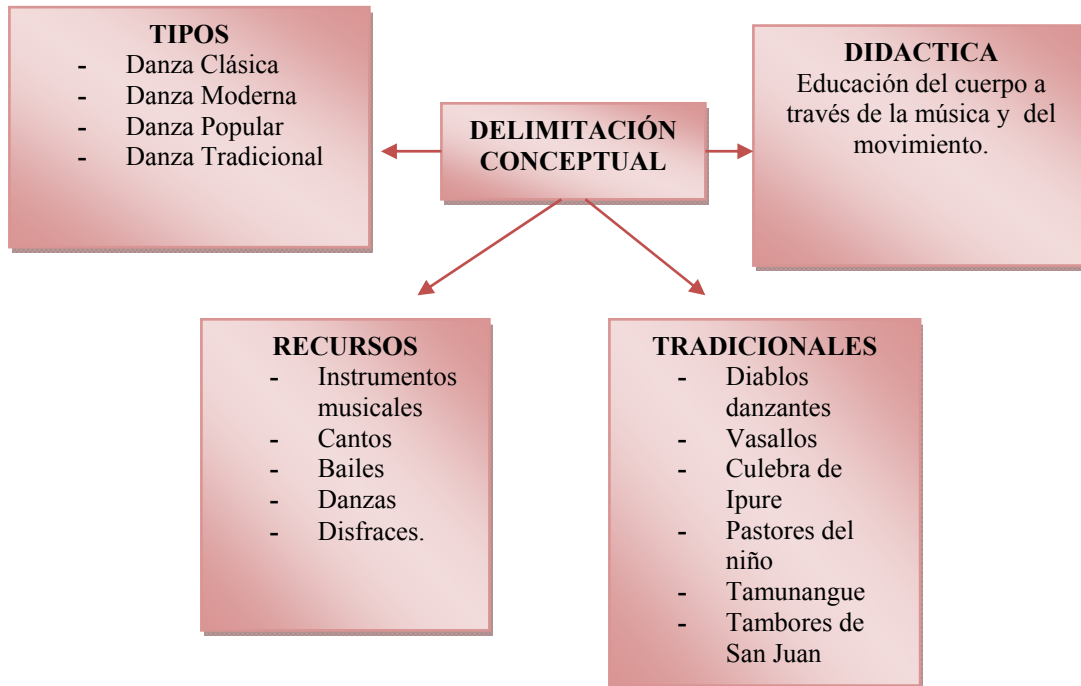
TIPOS
- Danza Clásica
- Danza Moderna
- Danza Popular
- Danza Tradicional

DELIMITACIÓN CONCEPTUAL

DIDACTICA
Educación del cuerpo a través de la música y del movimiento.

RECURSOS
- Instrumentos musicales
- Cantos
- Bailes
- Danzas
- Disfraces.

TRADICIONALES
- Diablos danzantes
- Vasallos
- Culebra de Ipure
- Pastores del niño
- Tamunangue
- Tambores de San Juan